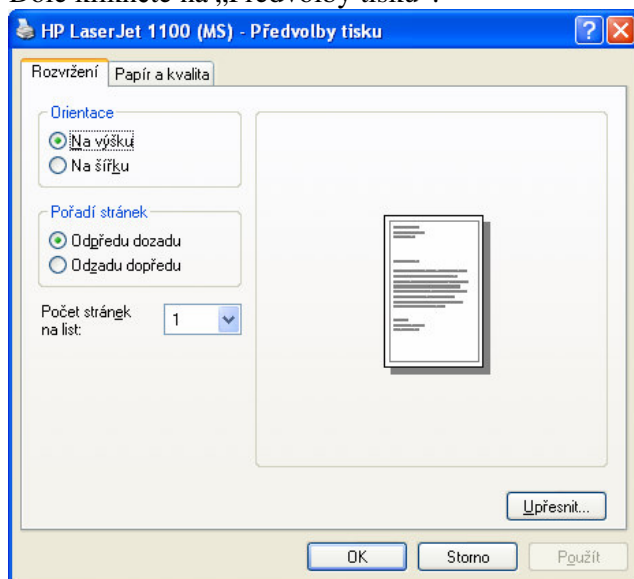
Dole klikněte na „Předvolby tisku".

HP LaserJet 1100 (MS) - Předvolby tisku

Rozvržení | Papír a kvalita

Orientace
Na výšku
Na šířku

Pořadí stránek
Odpředu dozadu
Odzadu dopředu

Počet stránek na list: 1

Upřesnit...

OK | Storno | Použít